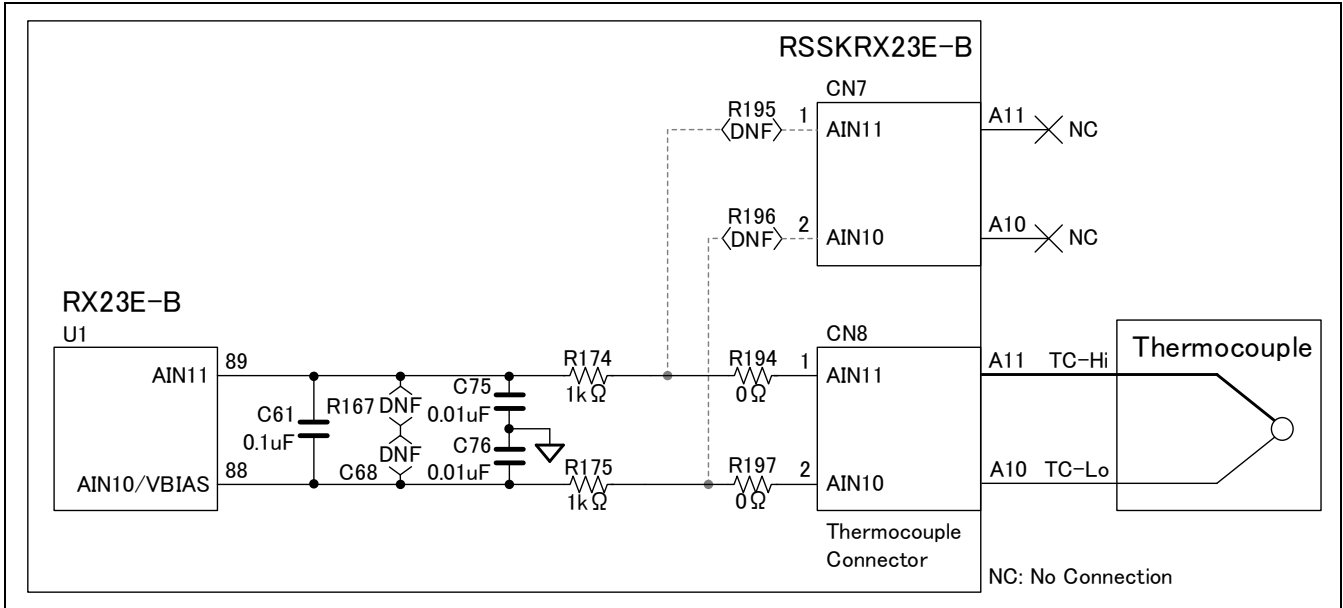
RSSKRX23E-B

CN7

R195
DNF
1
AIN11
A11
NC

R196
DNF
2
AIN10
A10
NC

RX23E-B
U1

CN8

AIN11
89
C61
0.1uF
R167
DNF
DNF
C68
C75
0.01uF
C76
0.01uF
R174
1kΩ
R194
0Ω
1
AIN11
A11
TC-Hi
Thermocouple

AIN10/VBIAS
88
R175
1kΩ
R197
0Ω
2
AIN10
A10
TC-Lo

Thermocouple Connector

NC: No Connection